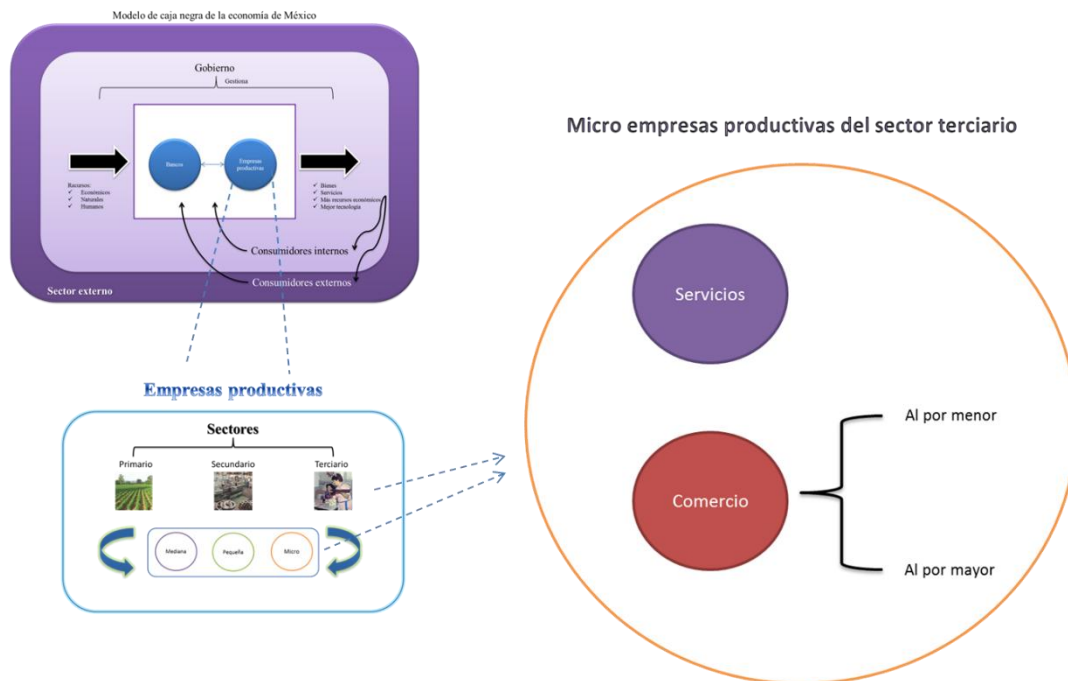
Modelo de caja negra de la economía de México

Gobierno

Gestoría

Bancos

Empresas productivas

Recursos:
✓ Económicos
✓ Naturales
✓ Humanos

✓ Bienes
✓ Servicios
✓ Más recursos económicos
✓ Mejor tecnología

Consumidores internos

Consumidores externos

Sector externo

Empresas productivas

Sectores

Primario

Secundario

Terciario

Mediana

Pequeña

Micro

Micro empresas productivas del sector terciario

Servicios

Comercio

Al por menor

Al por mayor